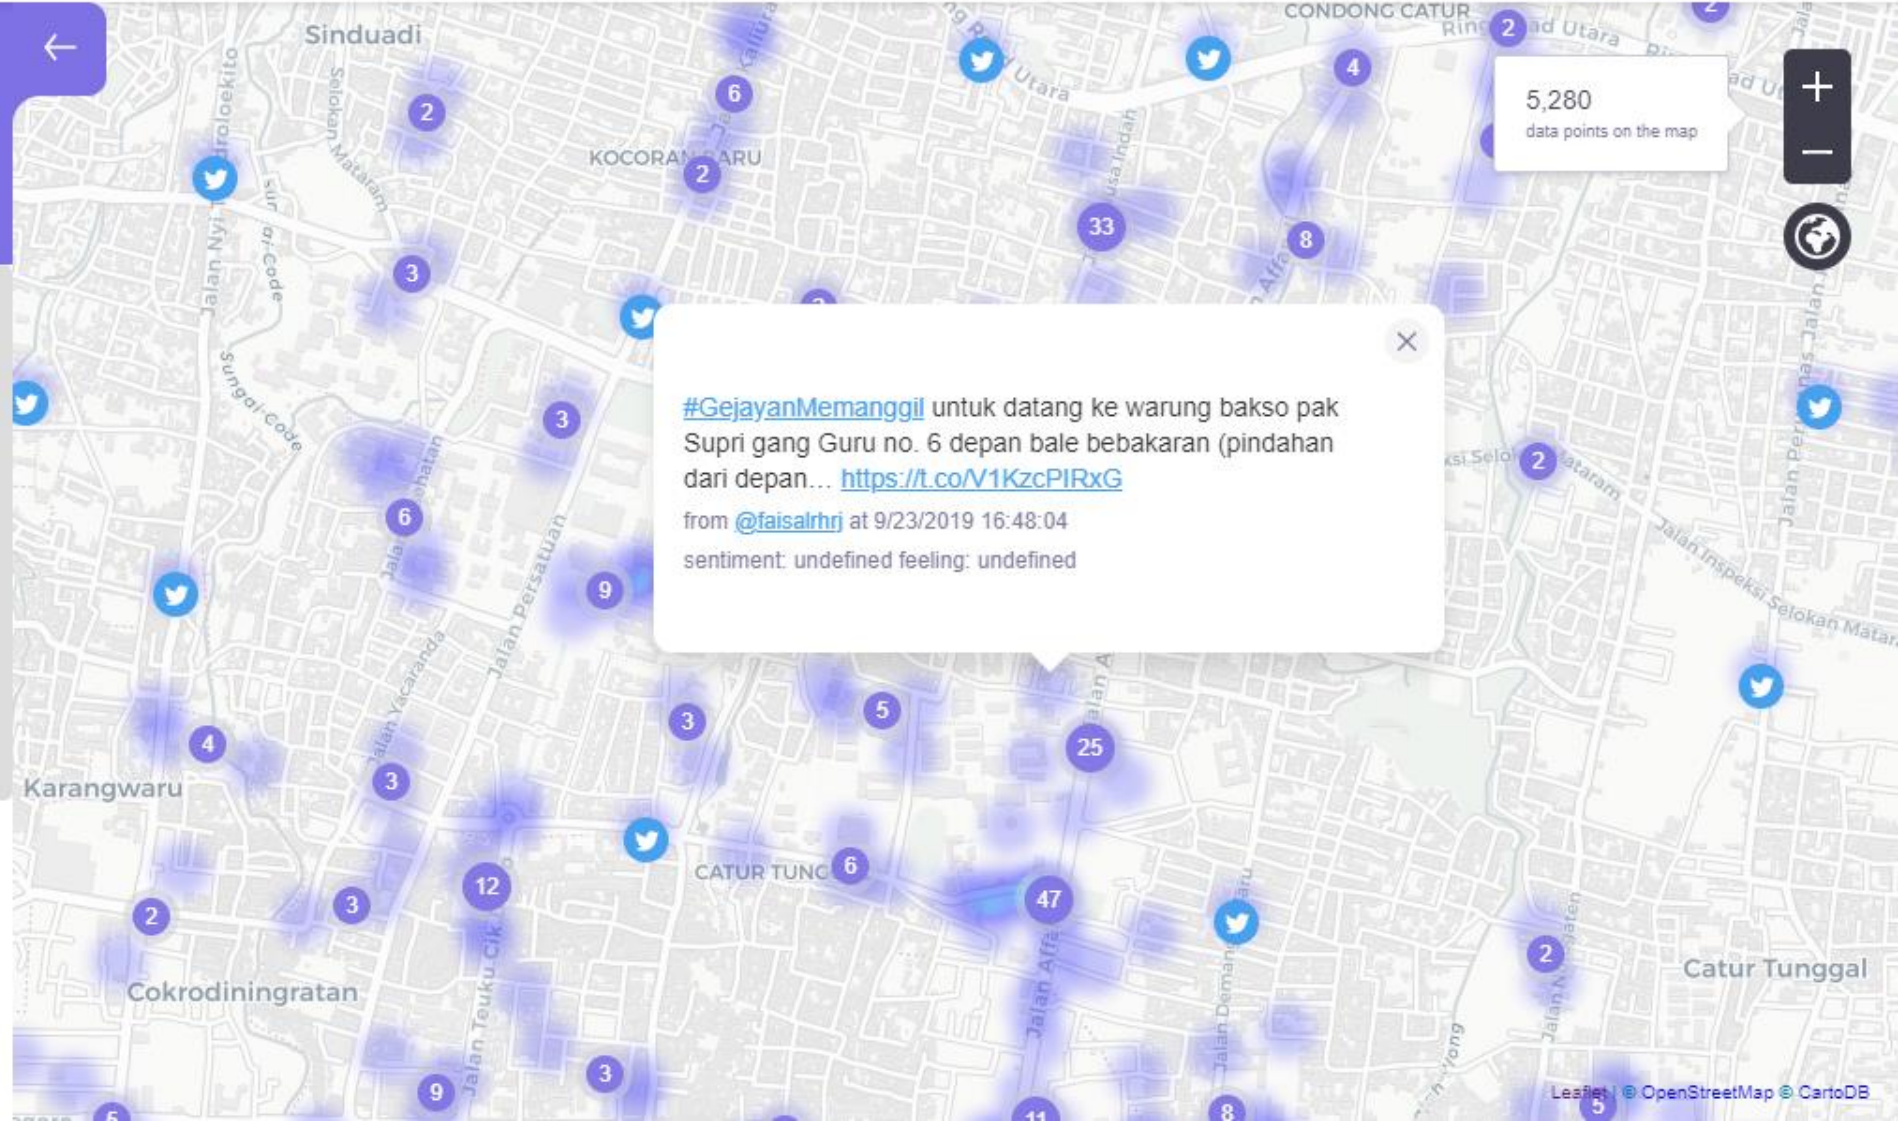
Sinduadi

CONDONG CATUR

KOCORAN BARU

5,280
data points on the map

+
−

2
6
2
4
2
3
33
8
3
3
6
9
2
4
3
3
5
25
2
3
12
6
47
2
9
3

#GejayanMemanggil untuk datang ke warung bakso pak Supri gang Guru no. 6 depan bale bebakaran (pindahan dari depan… https://t.co/V1KzcPIRxG

from @faisalrhrj at 9/23/2019 16:48:04

sentiment: undefined feeling: undefined

Karangwaru

CATUR TUNGGAL

Cokrodiningratan

Catur Tunggal

Jalan Persatuan

Jalan Yacaranda

Jalan Teuku Cik

Jalan Affandi

Jalan Inspeksi Selokan Mataram

Selokan Mataram

Sungai Code

Ring Road Utara

Leaflet | © OpenStreetMap © CartoDB